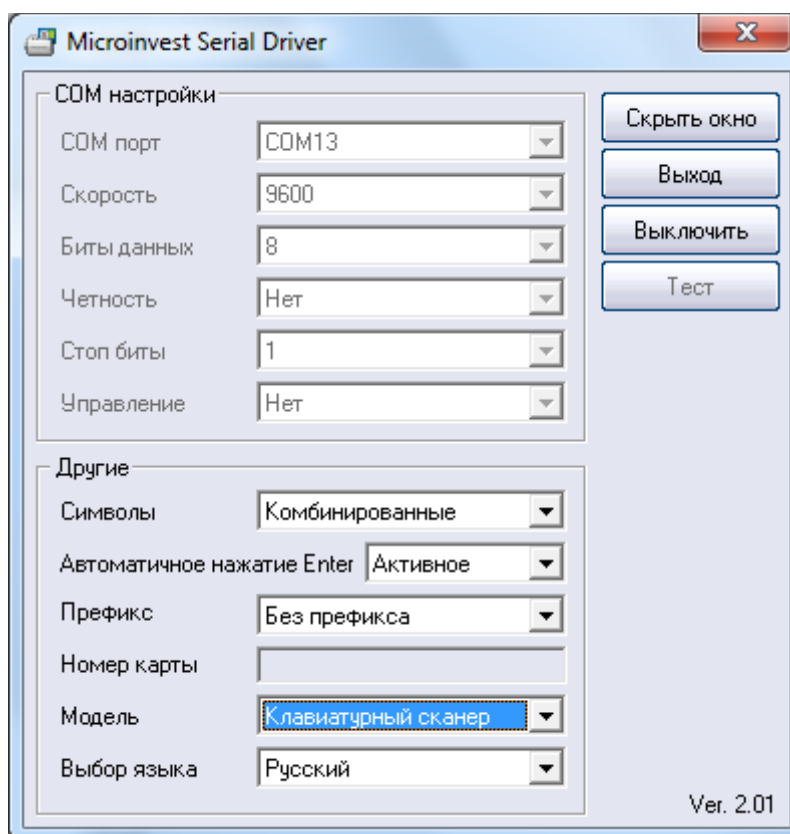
Microinvest Serial Driver

COM настройки
COM порт COM13
Скорость 9600
Биты данных 8
Четность Нет
Стоп биты 1
Управление Нет

Скрыть окно
Выход
Выключить
Тест

Другие
Символы Комбинированные
Автоматичное нажатие Enter Активное
Префикс Без префикса
Номер карты
Модель Клавиатурный сканер
Выбор языка Русский

Ver. 2.01